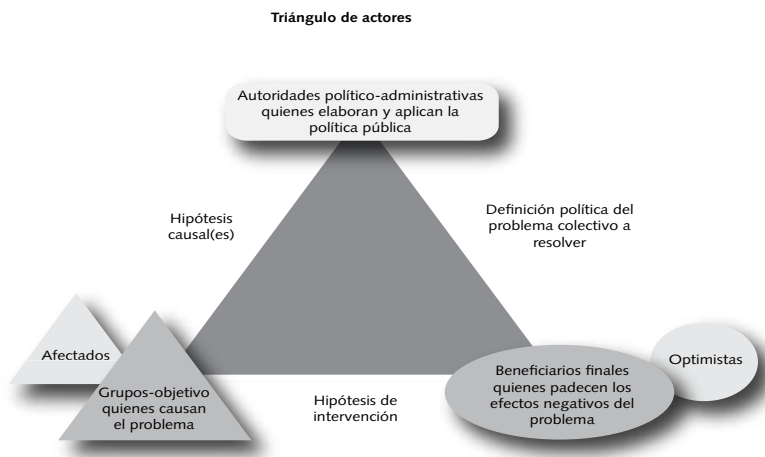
Triángulo de actores

Autoridades político-administrativas quienes elaboran y aplican la política pública

Hipótesis causal(es)

Definición política del problema colectivo a resolver

Afectados

Grupos-objetivo quienes causan el problema

Hipótesis de intervención

Beneficiarios finales quienes padecen los efectos negativos del problema

Optimistas